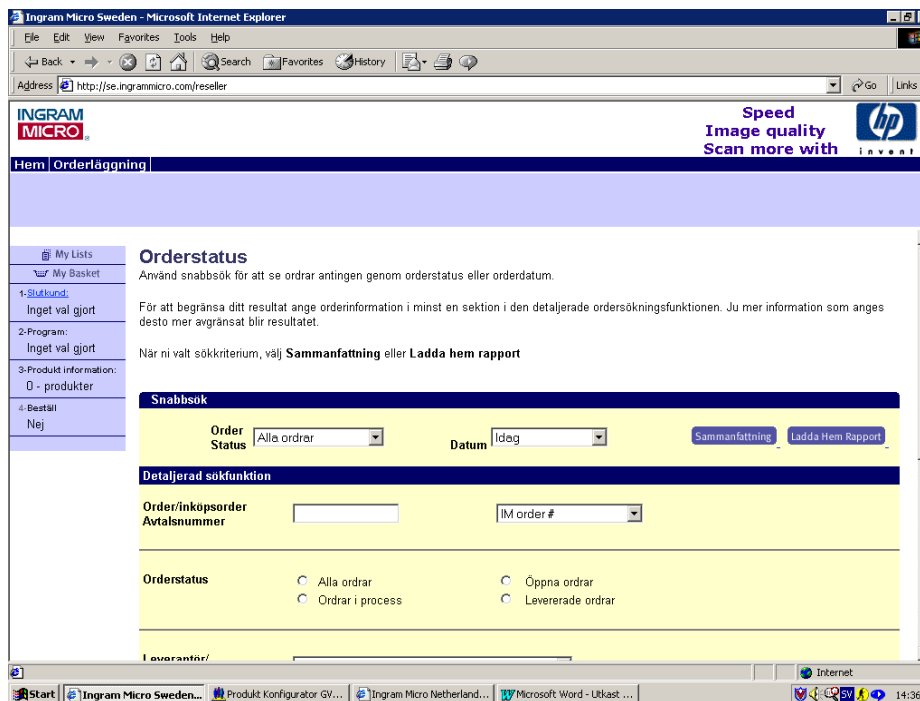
Ingram Micro Sweden - Microsoft Internet Explorer

File Edit View Favorites Tools Help

Back Search Favorites History

Address http://se.ingrammicro.com/reseller

Go Links

INGRAM MICRO

Speed
Image quality
Scan more with

hp invent

Hem | Orderläggning

My Lists
My Basket
1-Slutkund:
Inget val gjort
2-Program:
Inget val gjort
3-Produkt information:
0 - produkter
4-Beställ
Nej

Orderstatus

Använd snabbsök för att se ordrar antingen genom orderstatus eller orderdatum.

För att begränsa ditt resultat ange orderinformation i minst en sektion i den detaljerade ordersökningsfunktionen. Ju mer information som anges desto mer avgränsat blir resultatet.

När ni valt sökkriterium, välj **Sammanfattning** eller **Ladda hem rapport**

Snabbsök

Order Status Alla ordrar

Datum Idag

Sammanfattning

Ladda Hem Rapport

Detaljerad sökfunktion

Order/inköpsorder Avtalsnummer

IM order #

Orderstatus

Alla ordrar
Ordrar i process
Öppna ordrar
Levererade ordrar

Leverantör/

Internet

Start | Ingram Micro Sweden... | Produkt Konfigurator GV... | Ingram Micro Netherland... | Microsoft Word - Utkast ...

14:36